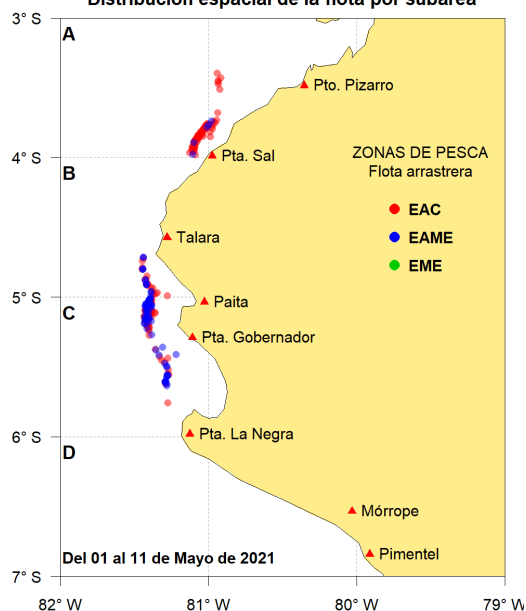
Distribución espacial de la flota por subárea

3° S
4° S
5° S
6° S
7° S

A
B
C
D

Pto. Pizarro
Pta. Sal
Talara
Paita
Pta. Gobernador
Pta. La Negra
Mórrope
Pimentel

ZONAS DE PESCA
Flota arrastrera
EAC
EAME
EME

Del 01 al 11 de Mayo de 2021

82° W
81° W
80° W
79° W